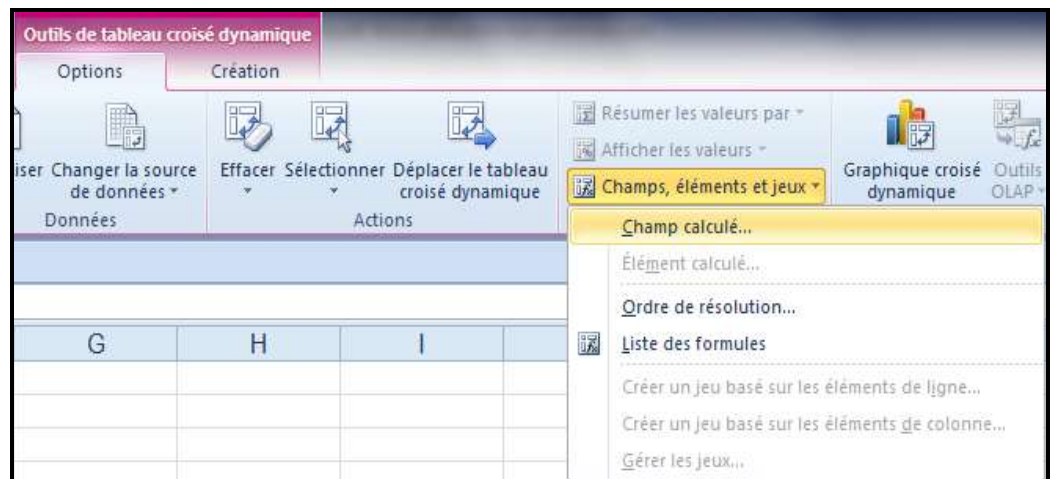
Outils de tableau croisé dynamique

Options

Création

iser

Changer la source de données

Données

Effacer

Sélectionner

Déplacer le tableau croisé dynamique

Actions

Résumer les valeurs par

Afficher les valeurs

Champs, éléments et jeux

Graphique croisé dynamique

Outils OLAP

Champ calculé...

Élément calculé...

Ordre de résolution...

Liste des formules

Créer un jeu basé sur les éléments de ligne...

Créer un jeu basé sur les éléments de colonne...

Gérer les jeux...

| G | H | I |
|---|---|---|
| | | |
| | | |
| | | |
| | | |